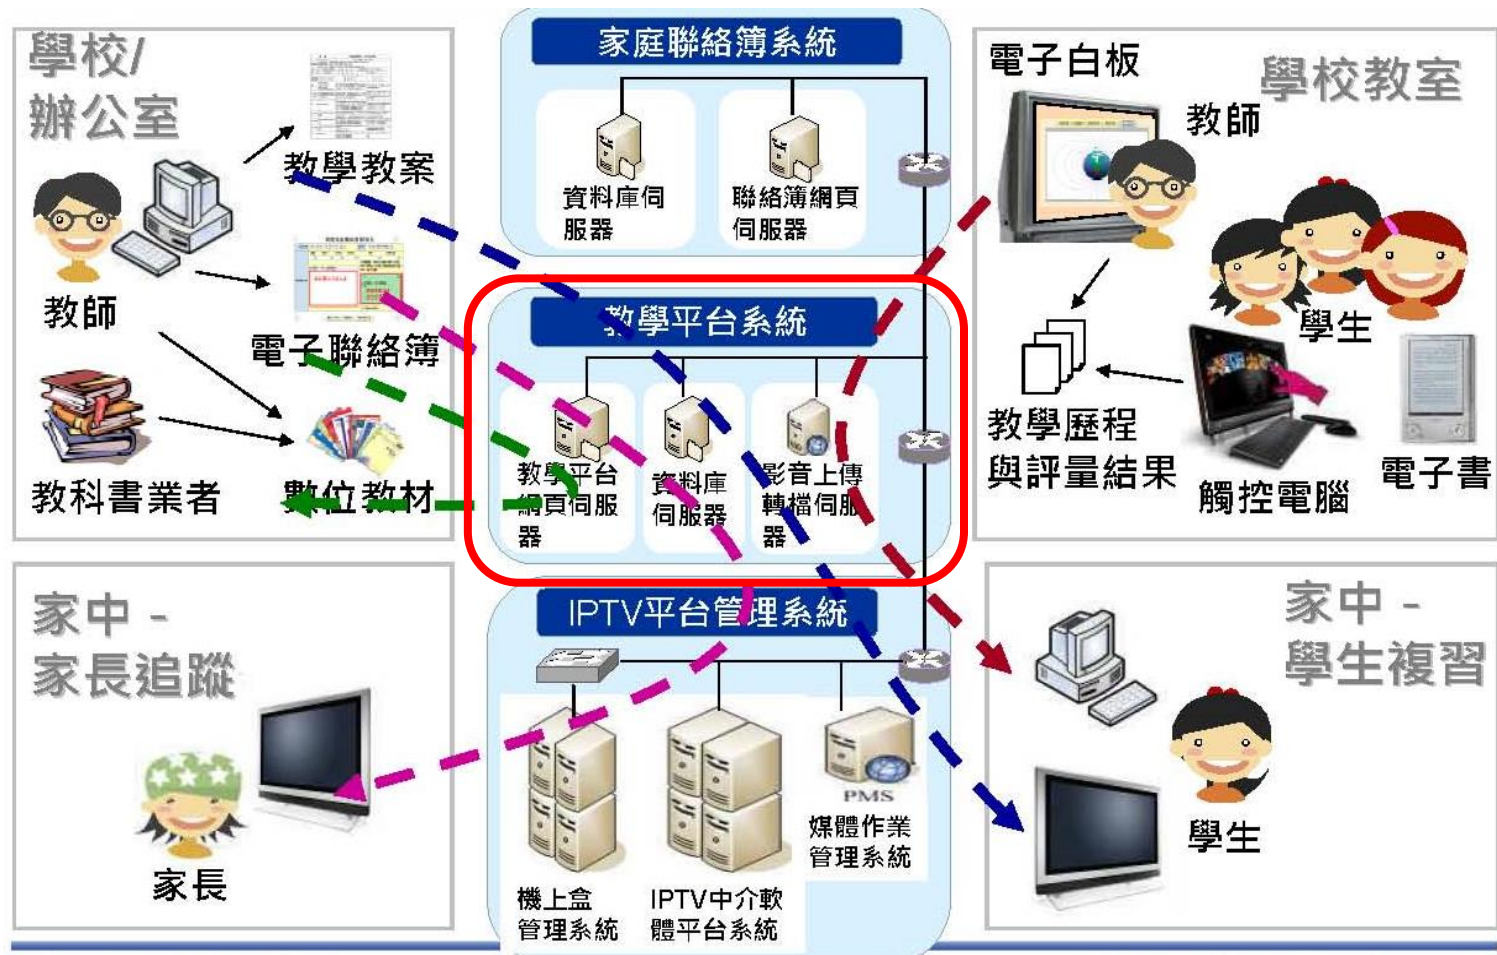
學校/
辦公室

教學教案

教師

電子聯絡簿

教科書業者

數位教材

家庭聯絡簿系統

資料庫伺服器

聯絡簿網頁伺服器

教學平台系統

教學平台網頁伺服器

資料庫伺服器

影音上傳轉檔伺服器

電子白板

學校教室

教師

學生

教學歷程與評量結果

觸控電腦

電子書

家中 -
家長追蹤

家長

IPTV平台管理系統

機上盒管理系統

IPTV中介軟體平台系統

PMS

媒體作業管理系統

家中 -
學生複習

學生